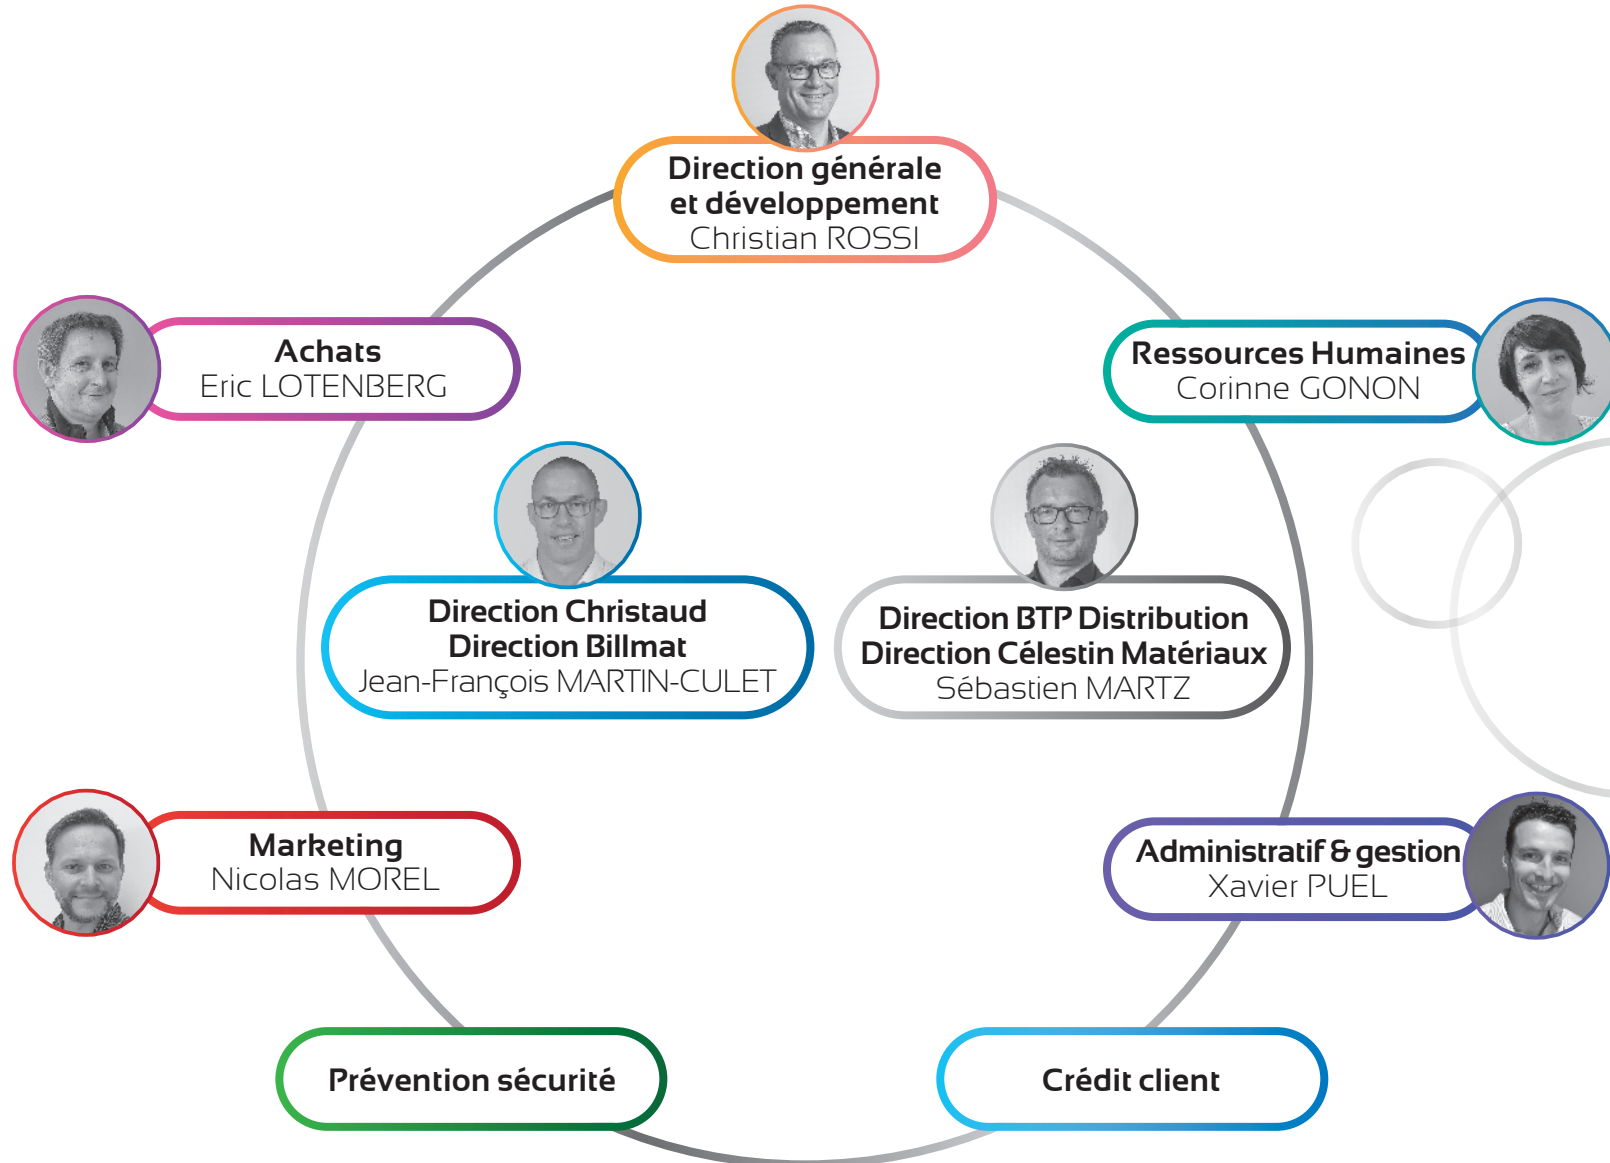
Direction générale et développement
Christian ROSSI

Achats
Eric LOTENBERG

Ressources Humaines
Corinne GONON

Direction Christaud
Direction Billmat
Jean-François MARTIN-CULET

Direction BTP Distribution
Direction Célestin Matériaux
Sébastien MARTZ

Marketing
Nicolas MOREL

Administratif & gestion
Xavier PUEL

Prévention sécurité

Crédit client